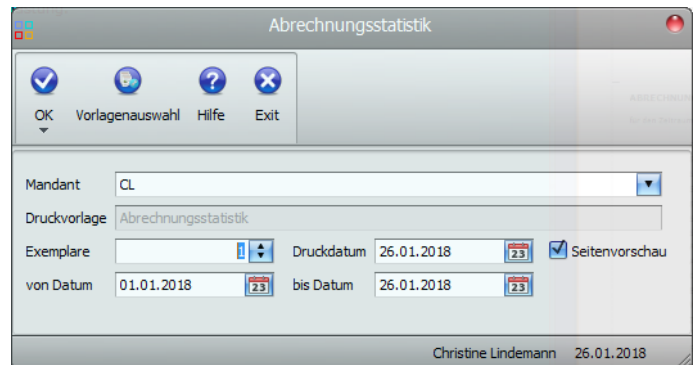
Abrechnungsstatistik

OK
Vorlagenauswahl
Hilfe
Exit

Mandant CL
Druckvorlage Abrechnungsstatistik
Exemplare 1
Druckdatum 26.01.2018
23
Seitenvorschau
von Datum 01.01.2018
23
bis Datum 26.01.2018
23

Christine Lindemann 26.01.2018